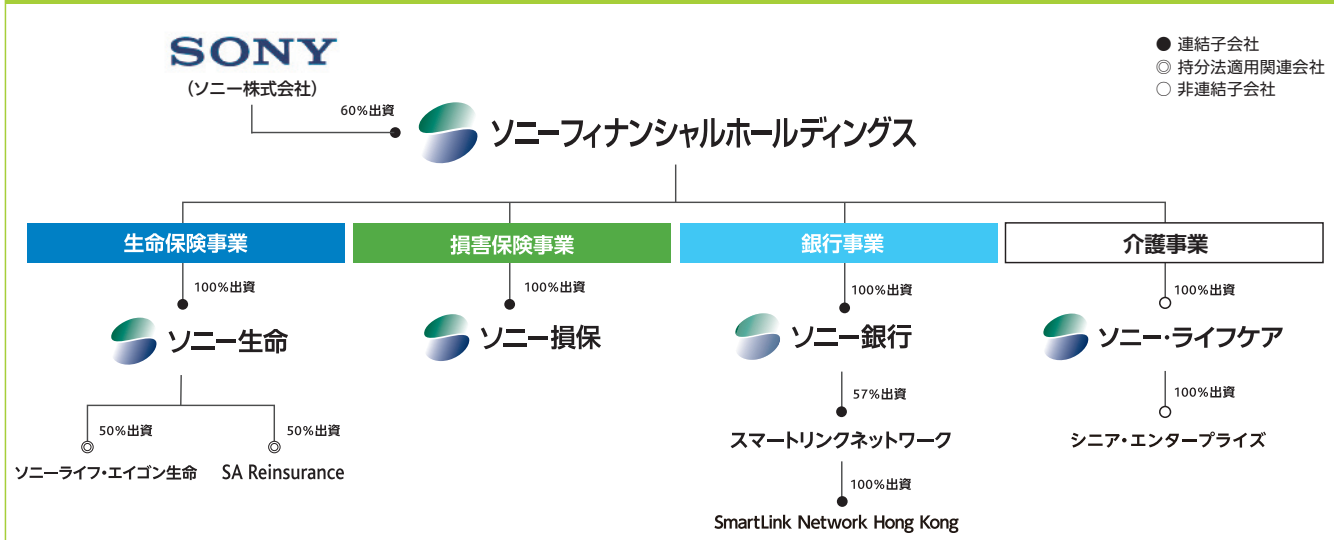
SONY
（ソニー株式会社）

● 連結子会社
◎ 持分法適用関連会社
○ 非連結子会社

60%出資

ソニーフィナンシャルホールディングス

生命保険事業
損害保険事業
銀行事業
介護事業

100%出資
ソニー生命
50%出資
ソニーライフ・エイゴン生命
50%出資
SA Reinsurance

100%出資
ソニー損保

100%出資
ソニー銀行
57%出資
スマートリンクネットワーク
100%出資
SmartLink Network Hong Kong

100%出資
ソニー・ライフケア
100%出資
シニア・エンタープライズ